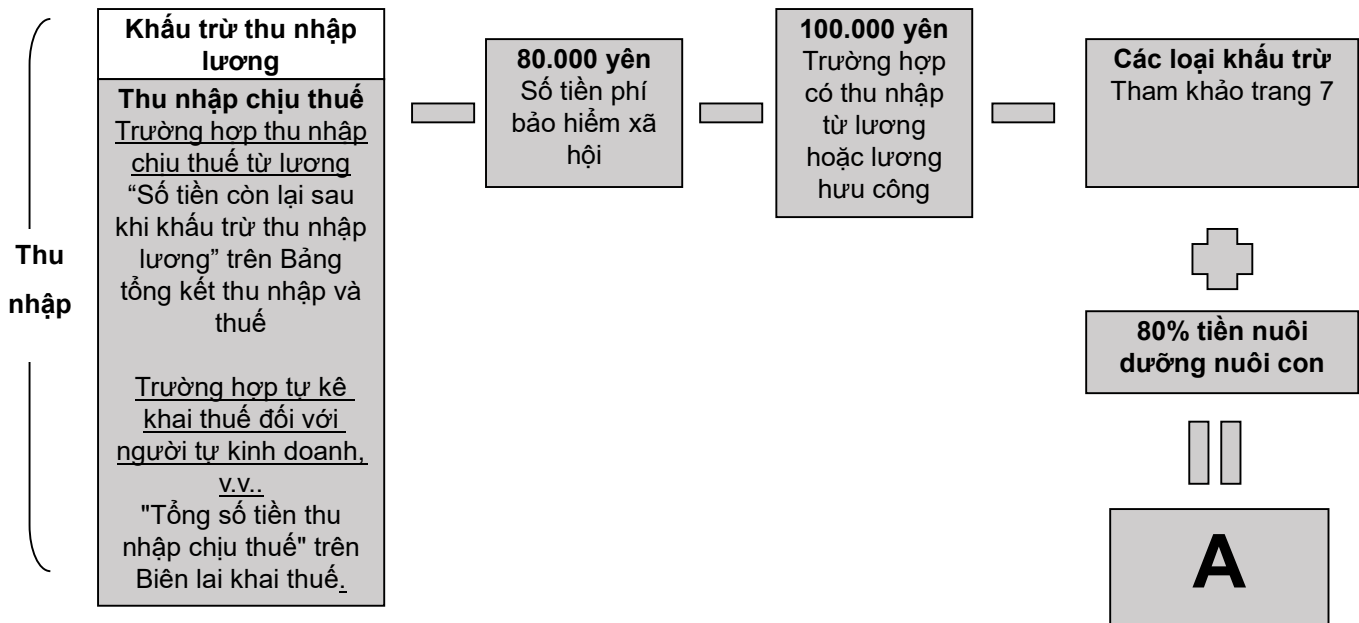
Thu nhập

Khấu trừ thu nhập lương

Thu nhập chịu thuế
Trường hợp thu nhập chịu thuế từ lương
“Số tiền còn lại sau khi khấu trừ thu nhập lương” trên Bảng tổng kết thu nhập và thuế

Trường hợp tự kê khai thuế đối với người tự kinh doanh, v.v..
"Tổng số tiền thu nhập chịu thuế" trên Biên lai khai thuế.

80.000 yên
Số tiền phí bảo hiểm xã hội

100.000 yên
Trường hợp có thu nhập từ lương hoặc lương hưu công

Các loại khấu trừ
Tham khảo trang 7

80% tiền nuôi dưỡng nuôi con

A